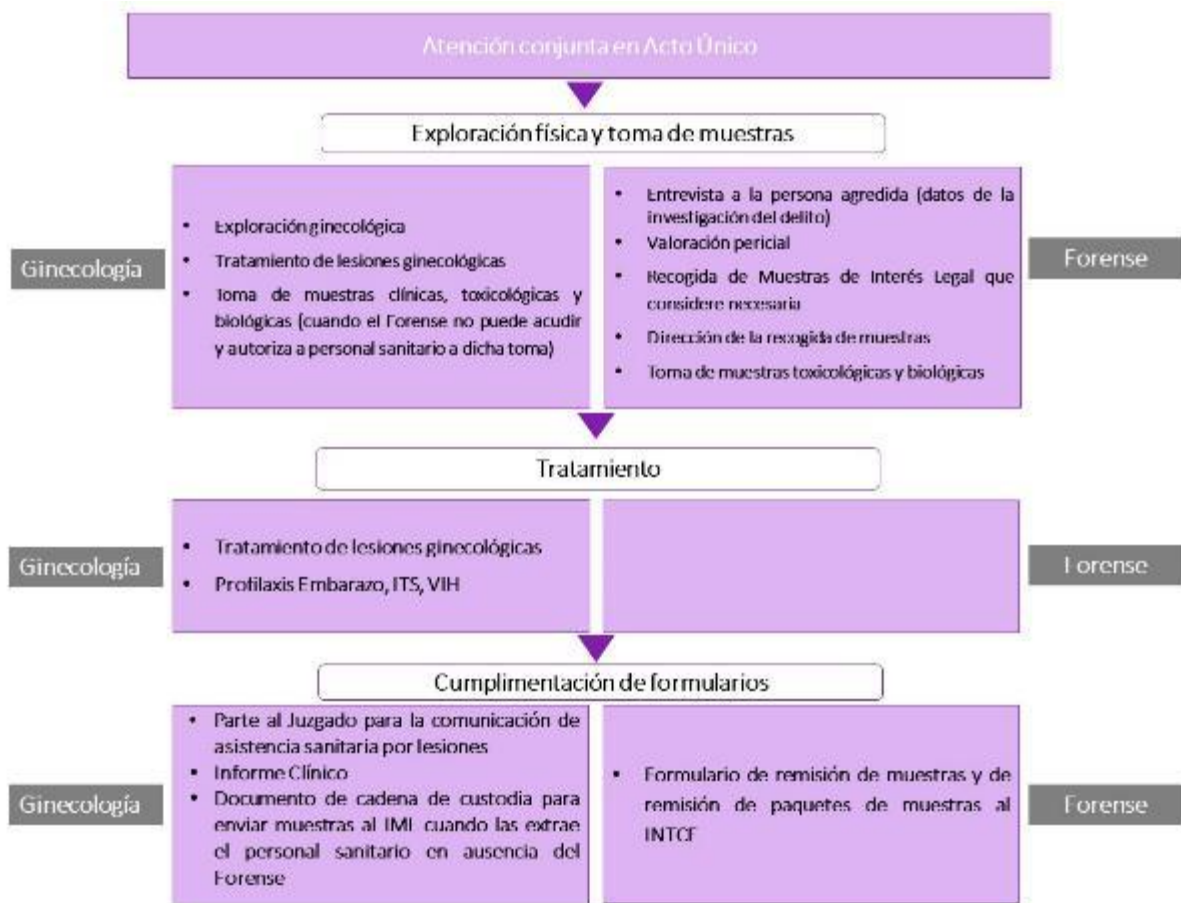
Atención conjunta en Acto Único

Exploración física y toma de muestras

Ginecología

- Exploración ginecológica
- Tratamiento de lesiones ginecológicas
- Toma de muestras clínicas, toxicológicas y biológicas (cuando el Forense no puede acudir y autoriza a personal sanitario a dicha toma)

- Entrevista a la persona agredida (datos de la investigación del delito)
- Valoración pericial
- Recogida de Muestras de Interés Legal que considere necesaria
- Dirección de la recogida de muestras
- Toma de muestras toxicológicas y biológicas

Forense

Tratamiento

Ginecología

- Tratamiento de lesiones ginecológicas
- Profilaxis Embarazo, ITS, VIH

Forense

Cumplimentación de formularios

Ginecología

- Parte al Juzgado para la comunicación de asistencia sanitaria por lesiones
- Informe Clínico
- Documento de cadena de custodia para enviar muestras al IML cuando las extrae el personal sanitario en ausencia del Forense

- Formulario de remisión de muestras y de remisión de paquetes de muestras al INTCF

Forense